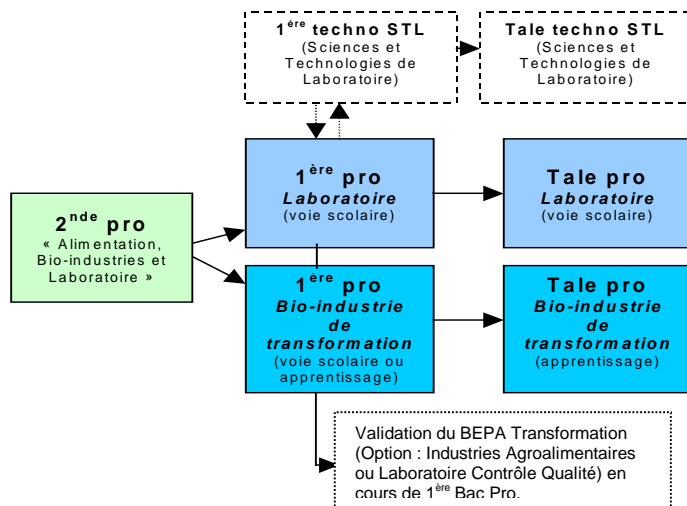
1$^{ère}$ techno STL
(Sciences et Technologies de Laboratoire)

Tale techno STL
(Sciences et Technologies de Laboratoire)

2$^{nde}$ pro
« Alimentation, Bio-industries et Laboratoire »

1$^{ère}$ pro
*Laboratoire*
(voie scolaire)

Tale pro
*Laboratoire*
(voie scolaire)

1$^{ère}$ pro
*Bio-industrie de transformation*
(voie scolaire ou apprentissage)

Tale pro
*Bio-industrie de transformation*
(apprentissage)

Validation du BEPA Transformation (Option : Industries Agroalimentaires ou Laboratoire Contrôle Qualité) en cours de 1$^{ère}$ Bac Pro.